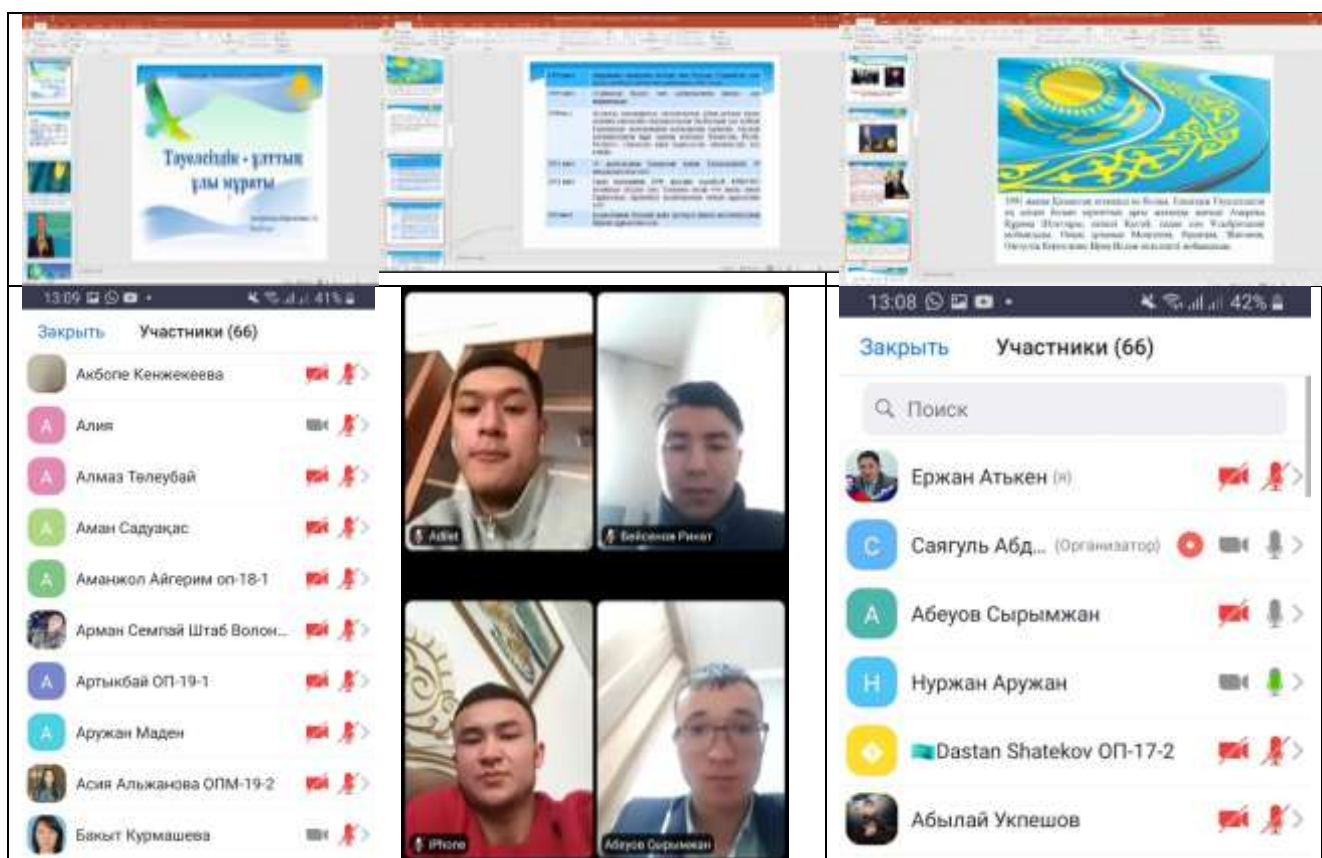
Тәуелсіздік - ұлттың ұлы мұраты

13:09 41%
Закрыть Участники (66)
Акбопе Кенжекеева
Алия
Алмаз Төлеубай
Аман Садуақас
Аманжол Айгерим оп-18-1
Арман Семпай Штаб Волон...
Артыкбай ОП-19-1
Аружан Маден
Асия Альжанова ОПМ-19-2
Бакыт Курмашева

Adilet
Бейсенов Ринат
iPhone
Абеуов Сырымжан

13:08 42%
Закрыть Участники (66)
Поиск
Ержан Атькен (я)
Саягуль Абд... (Организатор)
Абеуов Сырымжан
Нуржан Аружан
Dastan Shatekov ОП-17-2
Абылай Укпешов